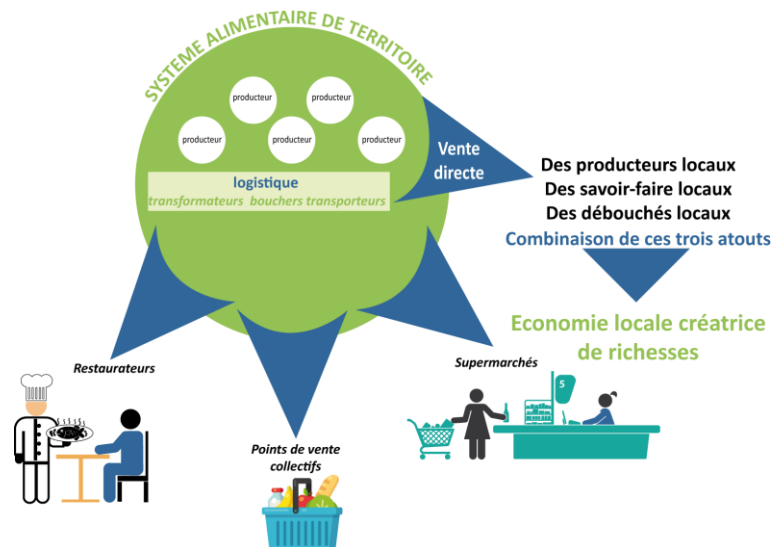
SYSTEME ALIMENTAIRE DE TERRITOIRE

producteur producteur

producteur producteur producteur

logistique
transformateurs bouchers transporteurs

Vente directe

Des producteurs locaux
Des savoir-faire locaux
Des débouchés locaux
Combinaison de ces trois atouts

Economie locale créatrice de richesses

Restaurateurs

Points de vente collectifs

Supermarchés

$